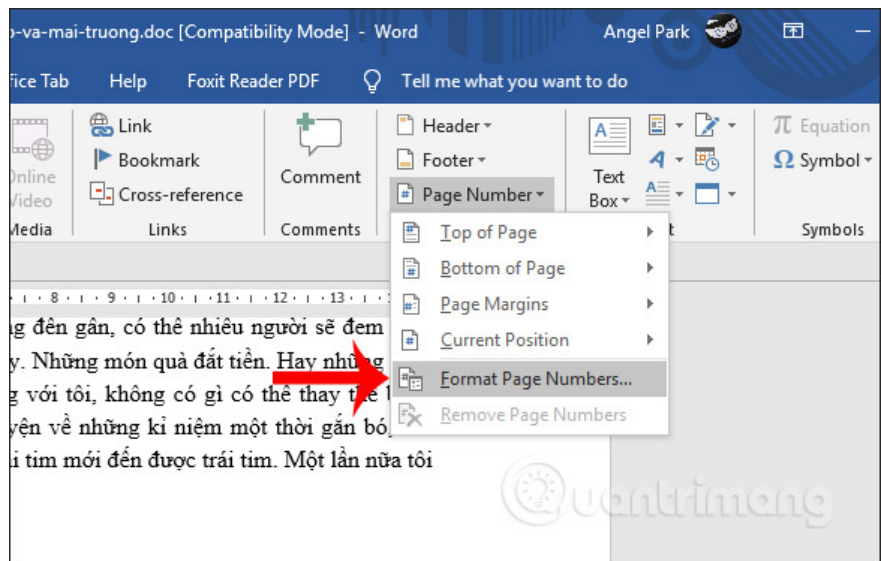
o-va-mai-truong.doc [Compatibility Mode] - Word

Angel Park

fice Tab Help Foxit Reader PDF Tell me what you want to do

Online Video

Media

Link

Bookmark

Cross-reference

Links

Comment

Comments

Header

Footer

Page Number

Text Box

t

Equation

Symbol

Symbols

Top of Page

Bottom of Page

Page Margins

Current Position

Format Page Numbers...

Remove Page Numbers

· 8 · · · 9 · · · 10 · · · 11 · · · 12 · · · 13 · ·

g đến gần, có thể nhiều người sẽ đem

y. Những món quà đắt tiền. Hay những

g với tôi, không có gì có thể thay thế

yện về những kỉ niệm một thời gắn bó

i tim mới đến được trái tim. Một lần nữa tôi

Quantrimang